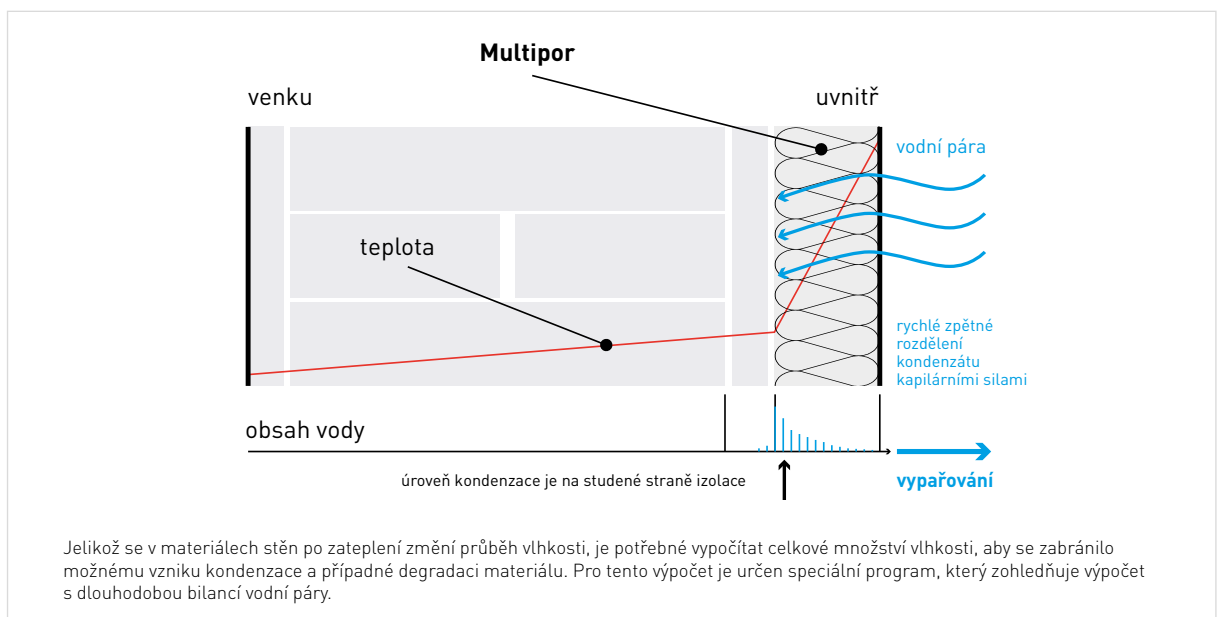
Multipor

venku

uvnitř

vodní pára

teplota

rychlé zpětné rozdělení kondenzátu kapilárními silami

obsah vody

úroveň kondenzace je na studené straně izolace

vypařování

Jelikož se v materiálech stěn po zateplení změní průběh vlhkosti, je potřebné vypočítat celkové množství vlhkosti, aby se zabránilo možnému vzniku kondenzace a případné degradaci materiálu. Pro tento výpočet je určen speciální program, který zohledňuje výpočet s dlouhodobou bilancí vodní páry.